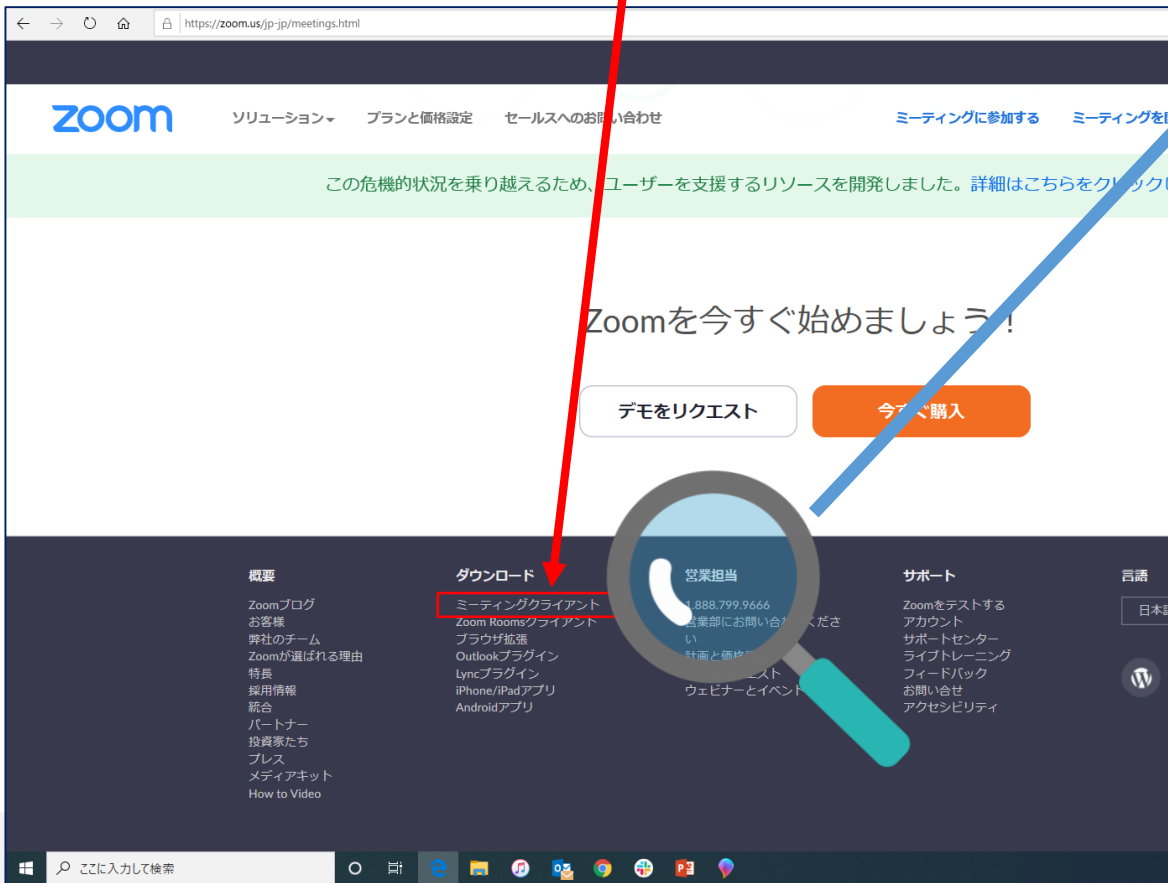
https://zoom.us/jp-jp/meetings.html

zoom

ソリューション

プランと価格設定

セールスへのお問い合わせ

ミーティングに参加する

ミーティングを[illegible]

この危機的状況を乗り越えるため、ユーザーを支援するリソースを開発しました。詳細はこちらをクリック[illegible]

Zoomを今すぐ始めましょう！

デモをリクエスト

今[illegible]購入

概要

Zoomブログ
お客様
弊社のチーム
Zoomが選ばれる理由
特長
採用情報
統合
パートナー
投資家たち
プレス
メディアキット
How to Video

ダウンロード

ミーティングクライアント
Zoom Roomsクライアント
ブラウザ拡張
Outlookプラグイン
Lyncプラグイン
iPhone/iPadアプリ
Androidアプリ

営業担当

1.888.799.9666
営業部にお問い合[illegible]ください
計画と価格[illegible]
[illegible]エスト
ウェビナーとイベント

サポート

Zoomをテストする
アカウント
サポートセンター
ライブトレーニング
フィードバック
お問い合せ
アクセシビリティ

言語

日本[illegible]

ここに入力して検索